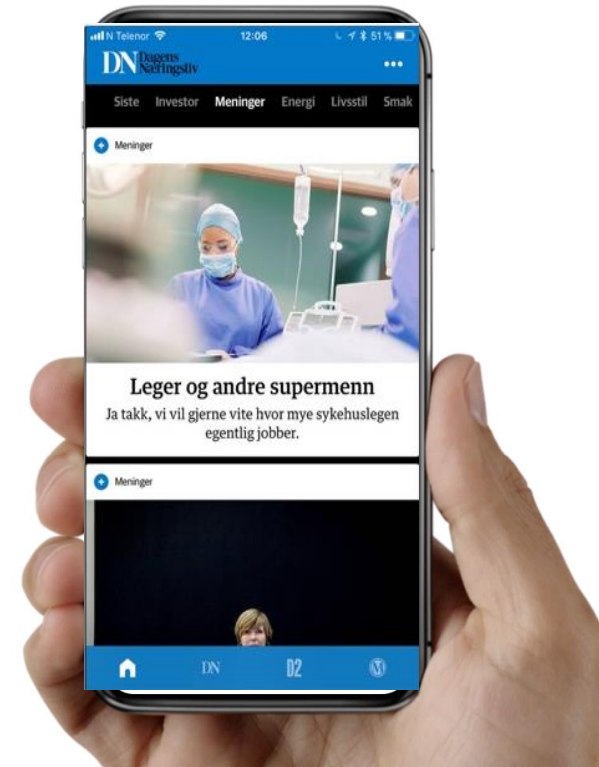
N Telenor 12:06 51 %

DN Dagens Næringsliv

...

Siste Investor Meninger Energi Livsstil Smak

Meninger

Leger og andre supermenn

Ja takk, vi vil gjerne vite hvor mye sykehuslegen egentlig jobber.

Meninger

DN D2